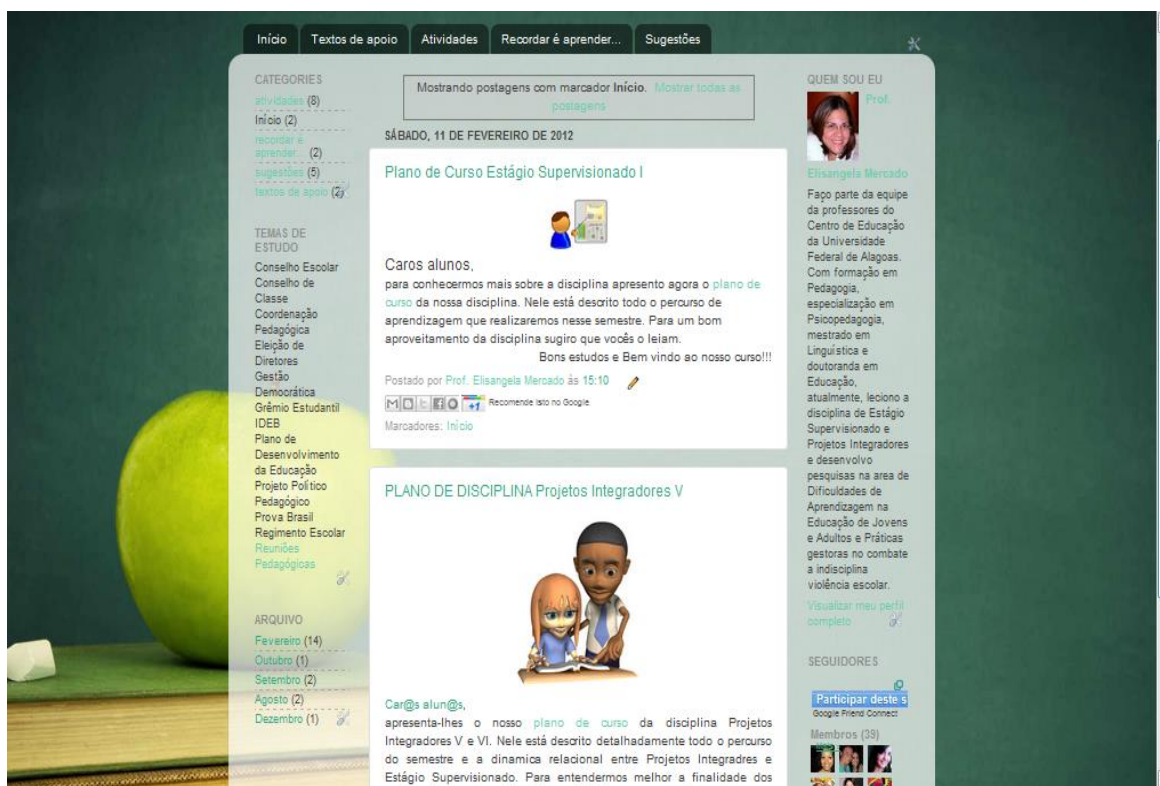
Início | Textos de apoio | Atividades | Recordar é aprender... | Sugestões

CATEGORIES
atividades (8)
Início (2)
recordar é aprender (2)
sugestões (5)
textos de apoio (2)

TEMAS DE ESTUDO
Conselho Escolar
Conselho de Classe
Coordenação Pedagógica
Eleição de Diretores
Gestão Democrática
Grêmio Estudantil
IDEB
Plano de Desenvolvimento da Educação
Projeto Político Pedagógico
Prova Brasil
Regimento Escolar
Reuniões Pedagógicas

ARQUIVO
Fevereiro (14)
Outubro (1)
Setembro (2)
Agosto (2)
Dezembro (1)

Mostrando postagens com marcador Início. Mostrar todas as postagens

SÁBADO, 11 DE FEVEREIRO DE 2012

Plano de Curso Estágio Supervisionado I

Caros alunos,
para conhecermos mais sobre a disciplina apresento agora o plano de curso da nossa disciplina. Nele está descrito todo o percurso de aprendizagem que realizaremos nesse semestre. Para um bom aproveitamento da disciplina sugiro que vocês o leiam.
Bons estudos e Bem vindo ao nosso curso!!!

Postado por Prof. Elisangela Mercado às 15:10

+1 Recomende isto no Google

Marcadores: Início

PLANO DE DISCIPLINA Projetos Integradores V

Car@s alun@s,
apresenta-lhes o nosso plano de curso da disciplina Projetos Integradores V e VI. Nele está descrito detalhadamente todo o percurso do semestre e a dinamica relacional entre Projetos Integradres e Estágio Supervisionado. Para entendermos melhor a finalidade dos

QUEM SOU EU
Prof. Elisangela Mercado
Faço parte da equipe da professores do Centro de Educação da Universidade Federal de Alagoas. Com formação em Pedagogia, especialização em Psicopedagogia, mestrado em Linguística e doutoranda em Educação, atualmente, leciono a disciplina de Estágio Supervisionado e Projetos Integradores e desenvolvo pesquisas na area de Dificuldades de Aprendizagem na Educação de Jovens e Adultos e Práticas gestoras no combate a indisciplina violência escolar.
Visualizar meu perfil completo

SEGUIDORES
Participar deste s
Google Friend Connect
Membros (39)